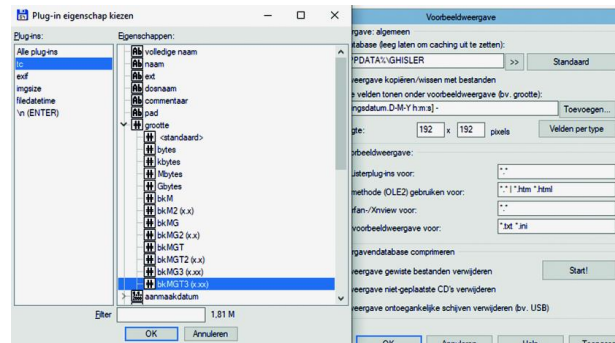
Plug-in eigenschap kiezen

Plug-ins:
Alle plug-ins
tc
exif
imgsize
filedatetime
\n (ENTER)

Eigenschappen:
volledige naam
naam
ext
dosnaam
commentaar
pad
grootte
<standaard>
bytes
kbytes
Mbytes
Gbytes
bkM
bkM2 (x.x)
bkMG
bkMG2 (x.x)
bkMGT
bkMGT2 (x.x)
bkMG3 (x.xx)
bkMGT3 (x.xx)
aanmaakdatum

Filter
1,81 M
OK
Annuleren

Voorbeeldweergave
rgave: algemeen
tabase (leeg laten om caching uit te zetten):
PPDATA%\GHISLER
>>
Standaard
weergave kopiëren/wissen met bestanden
velden tonen onder voorbeeldweergave (bv. grootte):
ngsdatum.D-M-Y h:m:s] -
Toevoegen...
gte:
192
x
192
pixels
Velden per type
orbeeldweergave:
isterplug-ins voor:
*.*
methode (OLE2) gebruiken voor:
*.* | *.htm *.html
fan-/Xnview voor:
*.*
voorbeeldweergave voor:
*.txt *.ini
rgavendatabase comprimeren
weergave gewiste bestanden verwijderen
Start!
weergave niet-geplaatste CD's verwijderen
weergave ontoegankelijke schijven verwijderen (bv. USB)
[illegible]